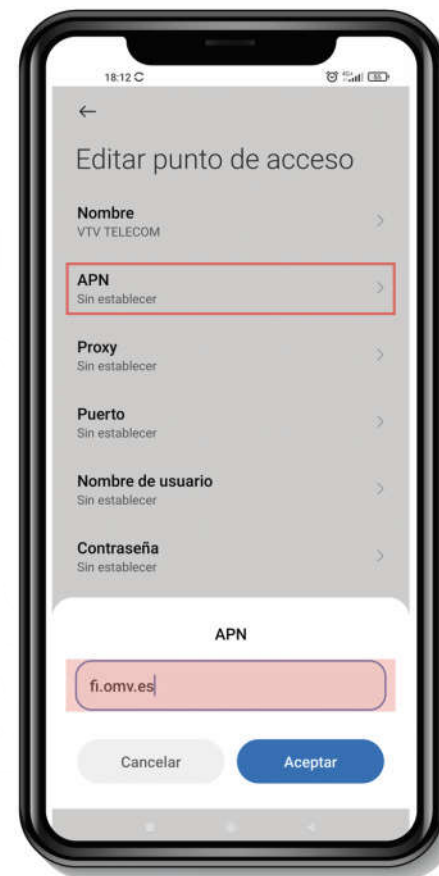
18:12

←

Editar punto de acceso

Nombre
VTV TELECOM

APN
Sin establecer

Proxy
Sin establecer

Puerto
Sin establecer

Nombre de usuario
Sin establecer

Contraseña
Sin establecer

APN

fi.omv.es

Cancelar

Aceptar